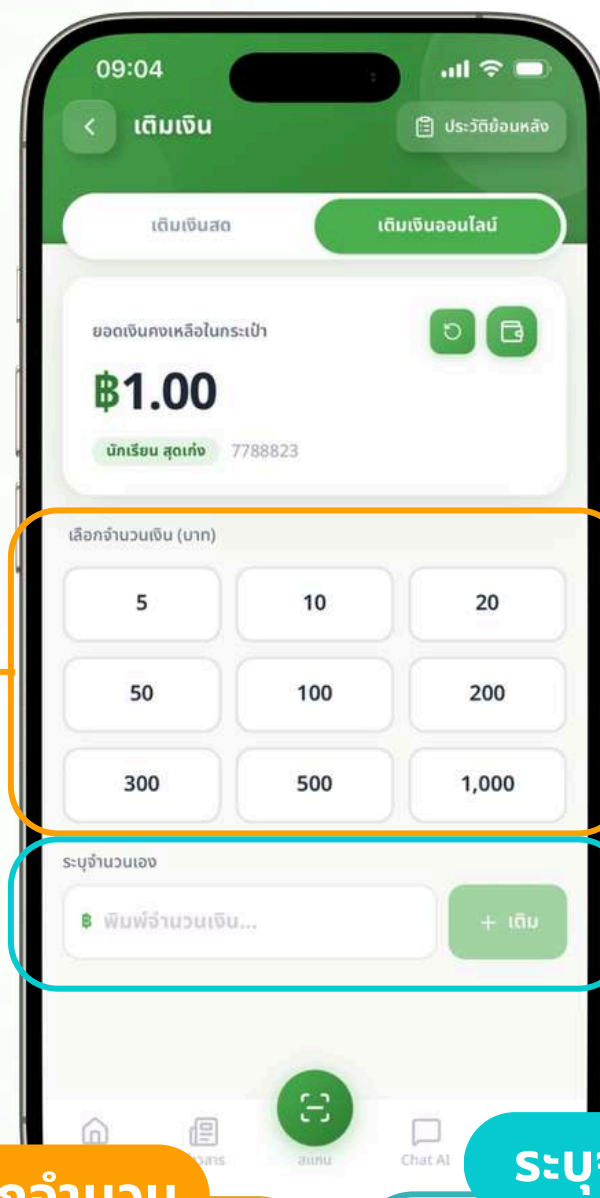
09:04

เติมเงิน

ประวัติย้อนหลัง

เติมเงินสด

เติมเงินออนไลน์

ยอดเงินคงเหลือในกระเป๋า

฿1.00

นักเรียน สุดเก่ง 7788823

เลือกจำนวนเงิน (บาท)

| 5 | 10 | 20 |
|---|---|---|
| 50 | 100 | 200 |
| 300 | 500 | 1,000 |

ระบุจำนวนเอง

฿ พิมพ์จำนวนเงิน...

+ เติม

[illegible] ข่าวสาร สแกน Chat AI

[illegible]กจำนวน

ระบุ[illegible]